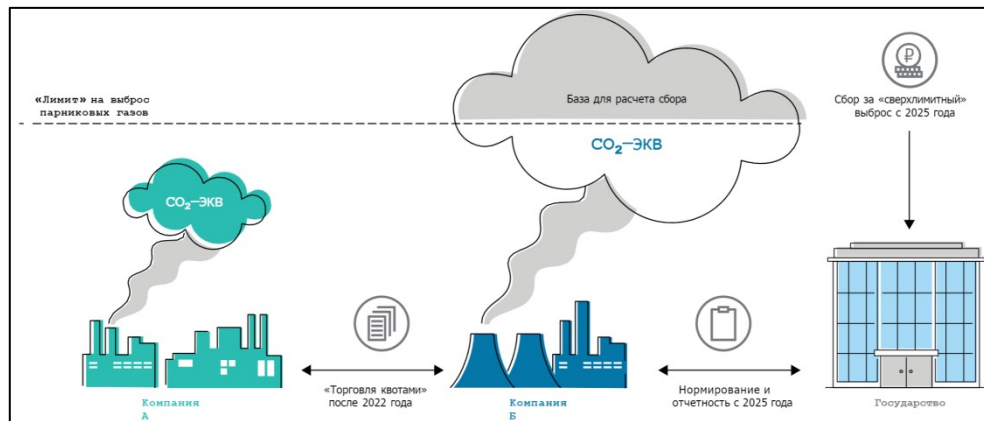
«Лимит» на выброс парниковых газов

База для расчета сбора

$CO_2$–ЭКВ

Сбор за «сверхлимитный» выброс с 2025 года

$CO_2$–ЭКВ

«Торговля квотами» после 2022 года

Нормирование и отчетность с 2025 года

Компания А

Компания Б

Государство